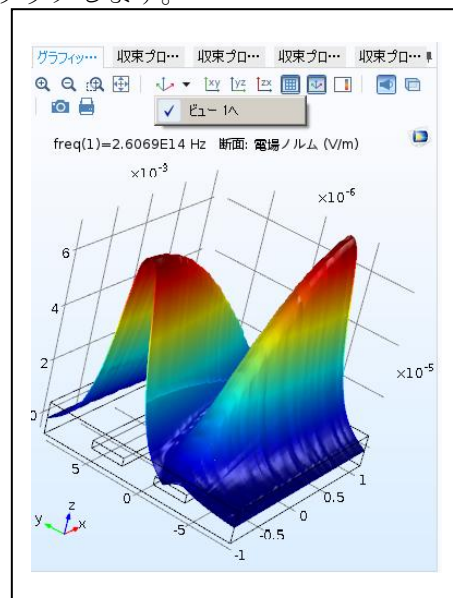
グラフィッ… 収束プロ… 収束プロ… 収束プロ… 収束プロ…

ビュー 1へ

freq(1)=2.6069E14 Hz 断面: 電場ノルム (V/m)

$\times10^{-3}$

$\times10^{-6}$

6

4

2

0

$\times10^{-5}$

5

0

-5

1

0.5

0

-0.5

-1

y z x